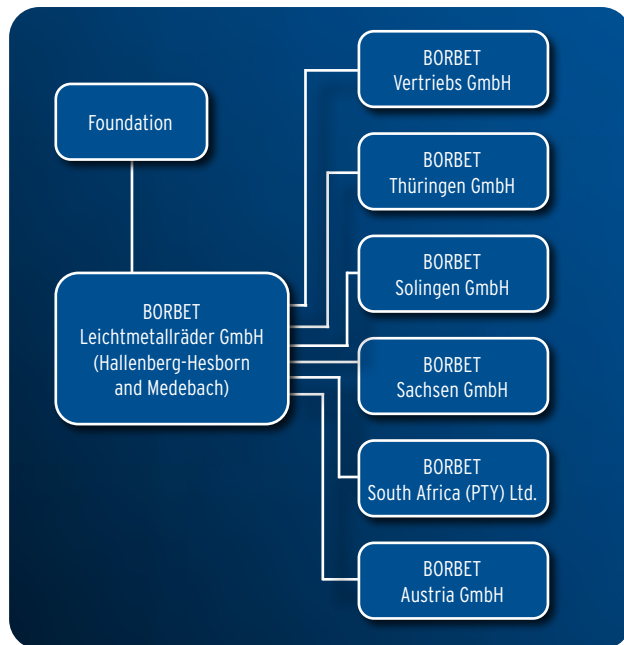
Foundation

BORBET
Leichtmetallräder GmbH
(Hallenberg-Hesborn
and Medebach)

BORBET
Vertriebs GmbH

BORBET
Thüringen GmbH

BORBET
Solingen GmbH

BORBET
Sachsen GmbH

BORBET
South Africa (PTY) Ltd.

BORBET
Austria GmbH